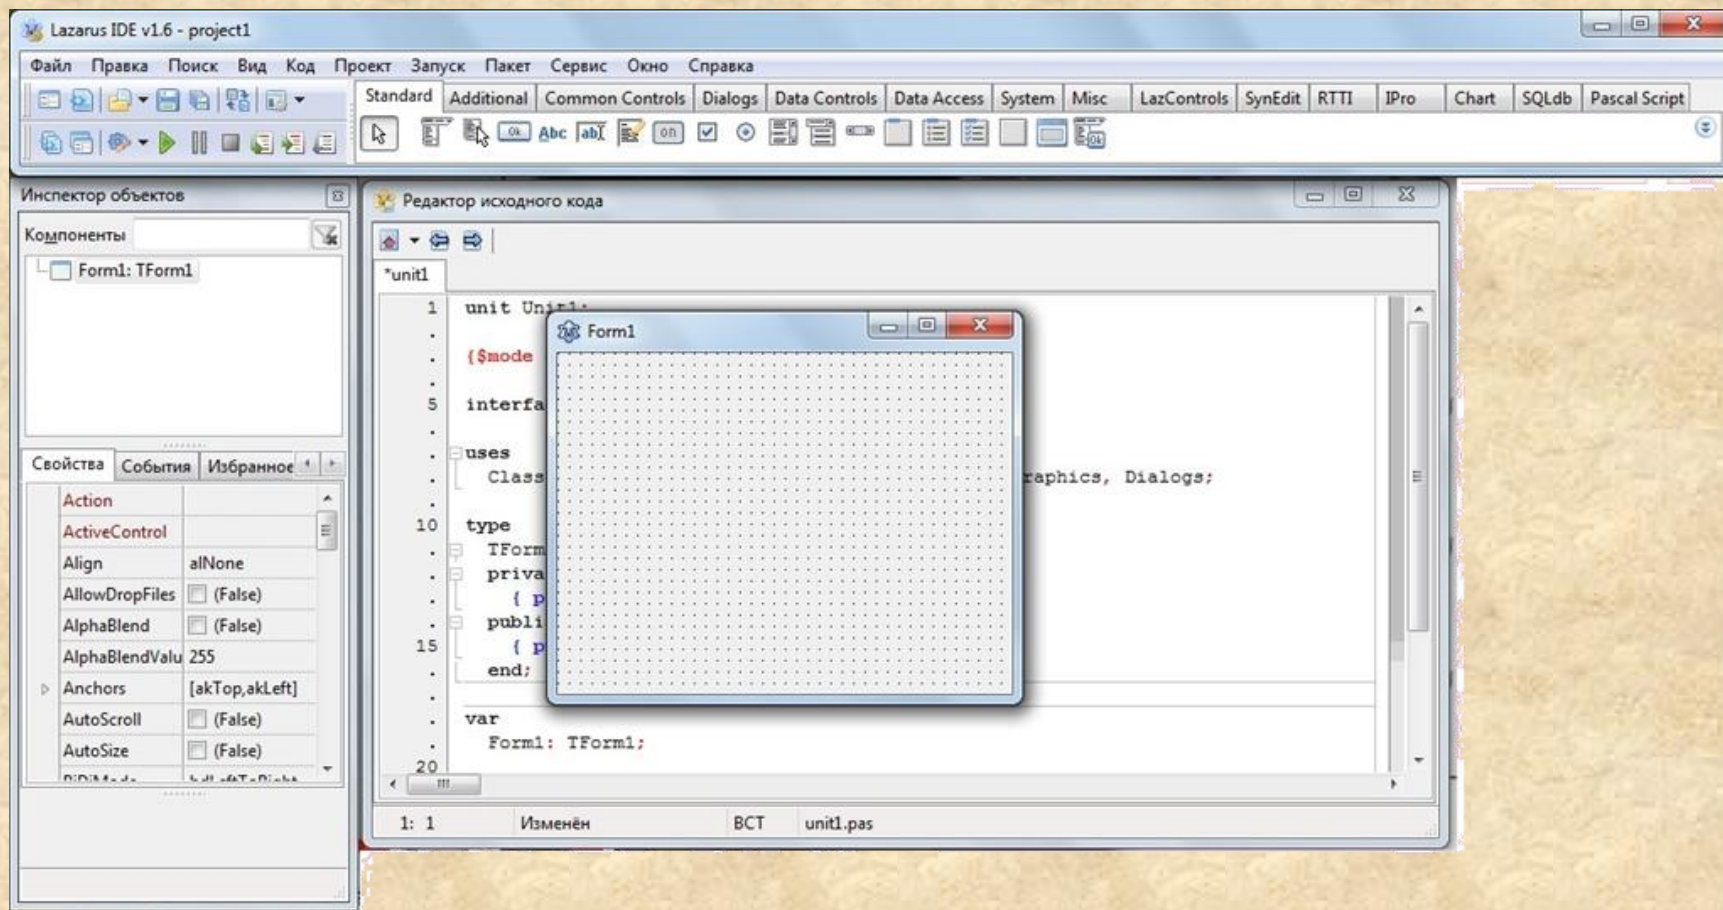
Lazarus IDE v1.6 - project1

Файл Правка Поиск Вид Код Проект Запуск Пакет Сервис Окно Справка

Standard Additional Common Controls Dialogs Data Controls Data Access System Misc LazControls SynEdit RTTI IPro Chart SQLdb Pascal Script

Abc

Инспектор объектов

Компоненты

Form1: TForm1

Свойства События Избранное

| Action | |
|---|---|
| ActiveControl | |
| Align | alNone |
| AllowDropFiles | (False) |
| AlphaBlend | (False) |
| AlphaBlendValu | 255 |
| Anchors | [akTop,akLeft] |
| AutoScroll | (False) |
| AutoSize | (False) |
| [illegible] | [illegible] |

Редактор исходного кода

*unit1

1 unit Unit1;
{$mode
5 interfa
uses
Class raphics, Dialogs;
10 type
TForm
priva
{ p
publi
15 { p
end;
var
Form1: TForm1;
20

Form1

1: 1 Изменён ВСТ unit1.pas